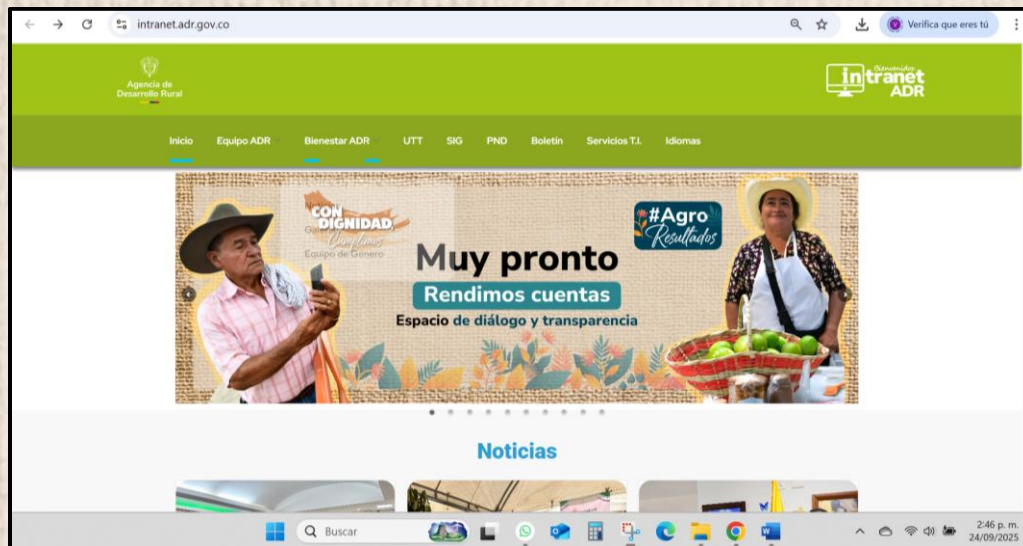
intranet.adr.gov.co

Verifica que eres tú

Agencia de Desarrollo Rural

Bienvenidos intranet ADR

Inicio Equipo ADR Bienestar ADR UTT SIG PND Boletín Servicios T.I. Idiomas

CON DIGNIDAD Cumplimos Equipo de Género

#Agro Resultados

Muy pronto

Rendimos cuentas

Espacio de diálogo y transparencia

Noticias

Buscar

2:46 p. m.
24/09/2025